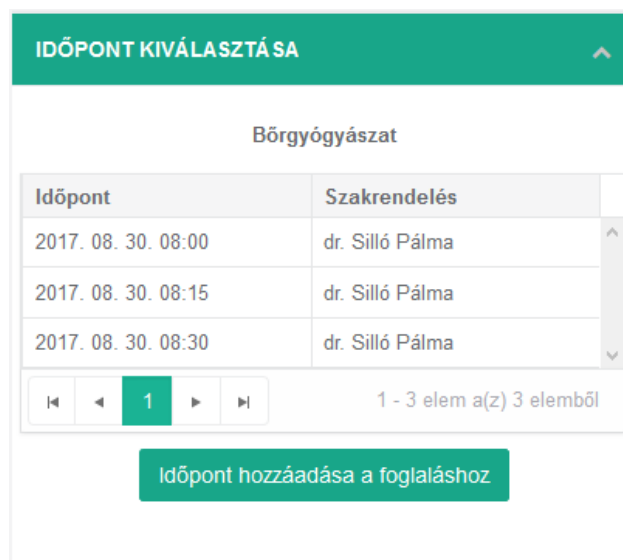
IDŐPONT KIVÁLASZTÁSA

Bőrgyógyászat

| Időpont | Szakrendelés |
|---|---|
| 2017. 08. 30. 08:00 | dr. Silló Pálma |
| 2017. 08. 30. 08:15 | dr. Silló Pálma |
| 2017. 08. 30. 08:30 | dr. Silló Pálma |

1

1 - 3 elem a(z) 3 elemből

Időpont hozzáadása a foglaláshoz